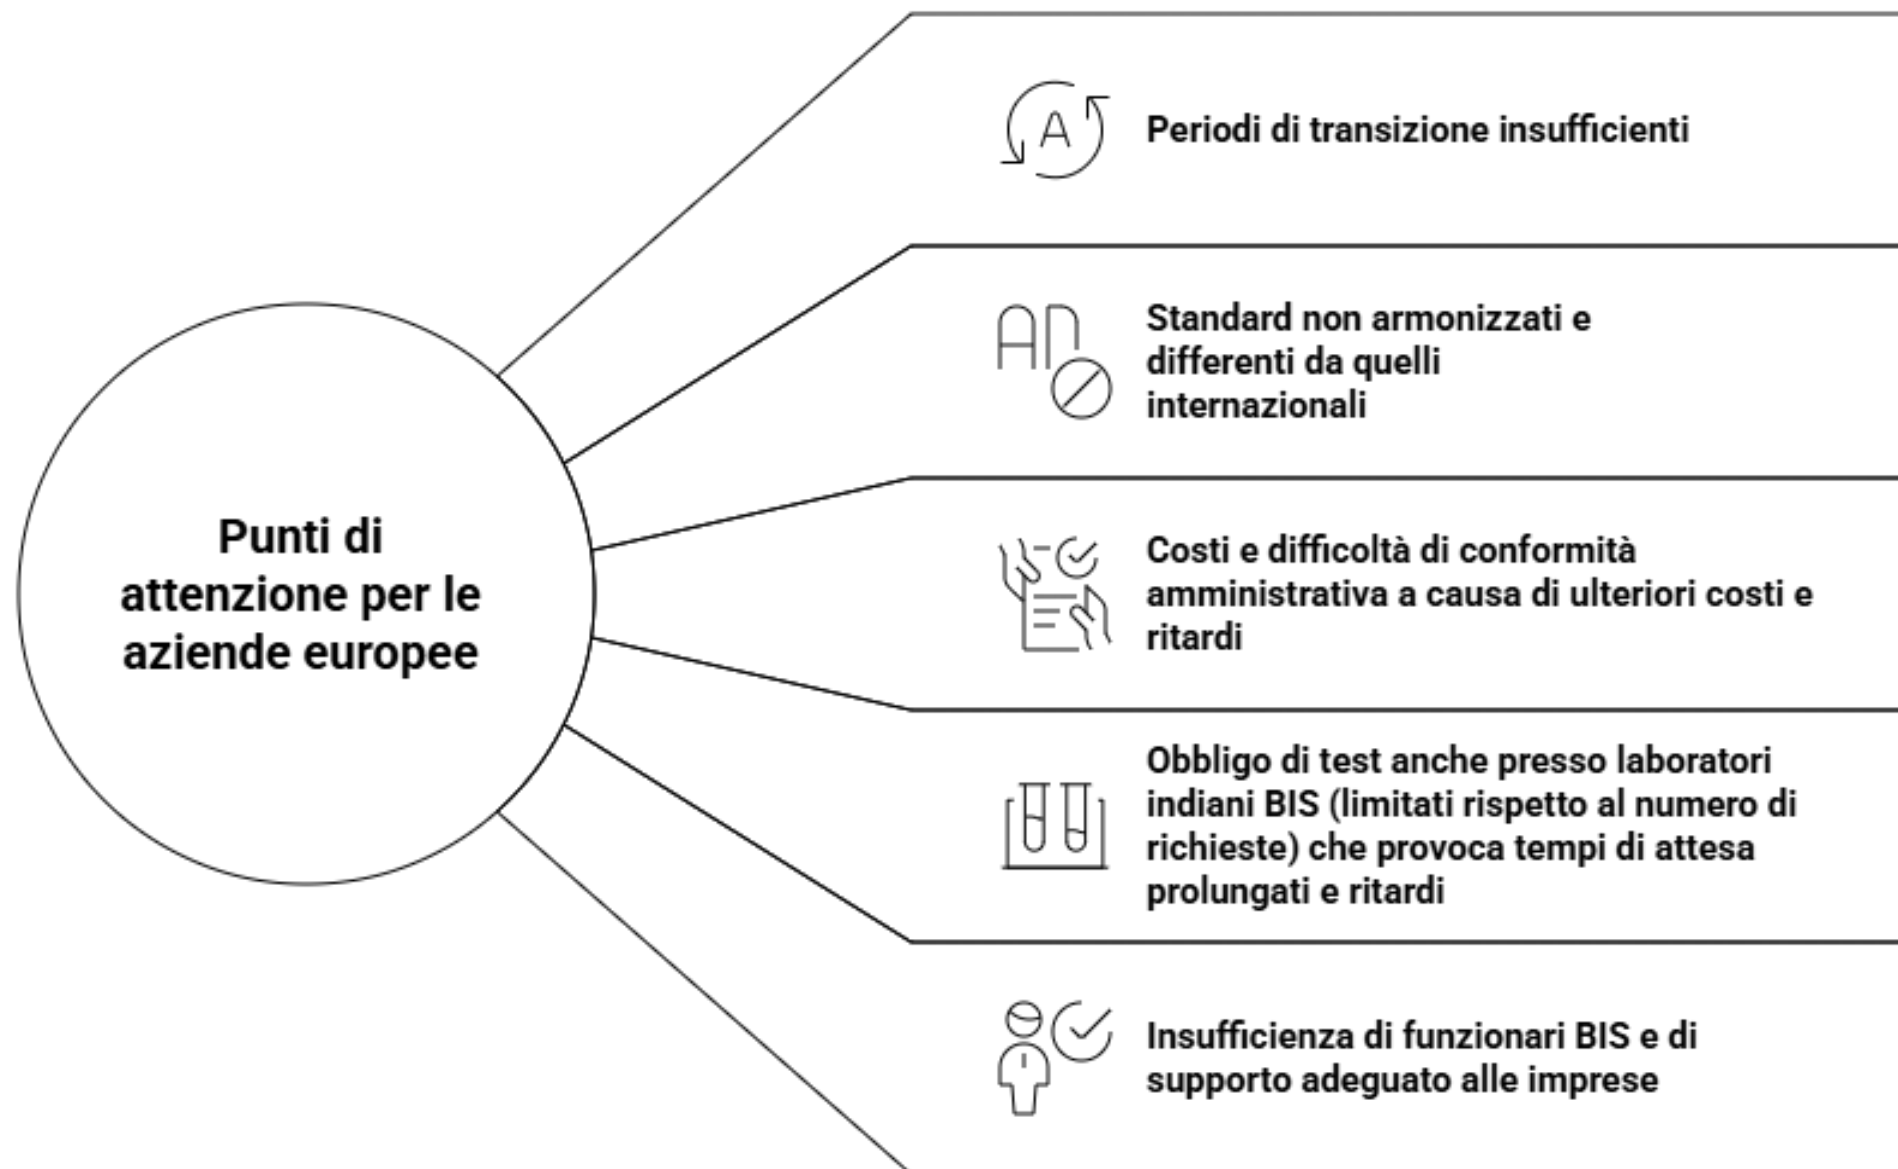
Punti di attenzione per le aziende europee

Periodi di transizione insufficienti

Standard non armonizzati e differenti da quelli internazionali

Costi e difficoltà di conformità amministrativa a causa di ulteriori costi e ritardi

Obbligo di test anche presso laboratori indiani BIS (limitati rispetto al numero di richieste) che provoca tempi di attesa prolungati e ritardi

Insufficienza di funzionari BIS e di supporto adeguato alle imprese